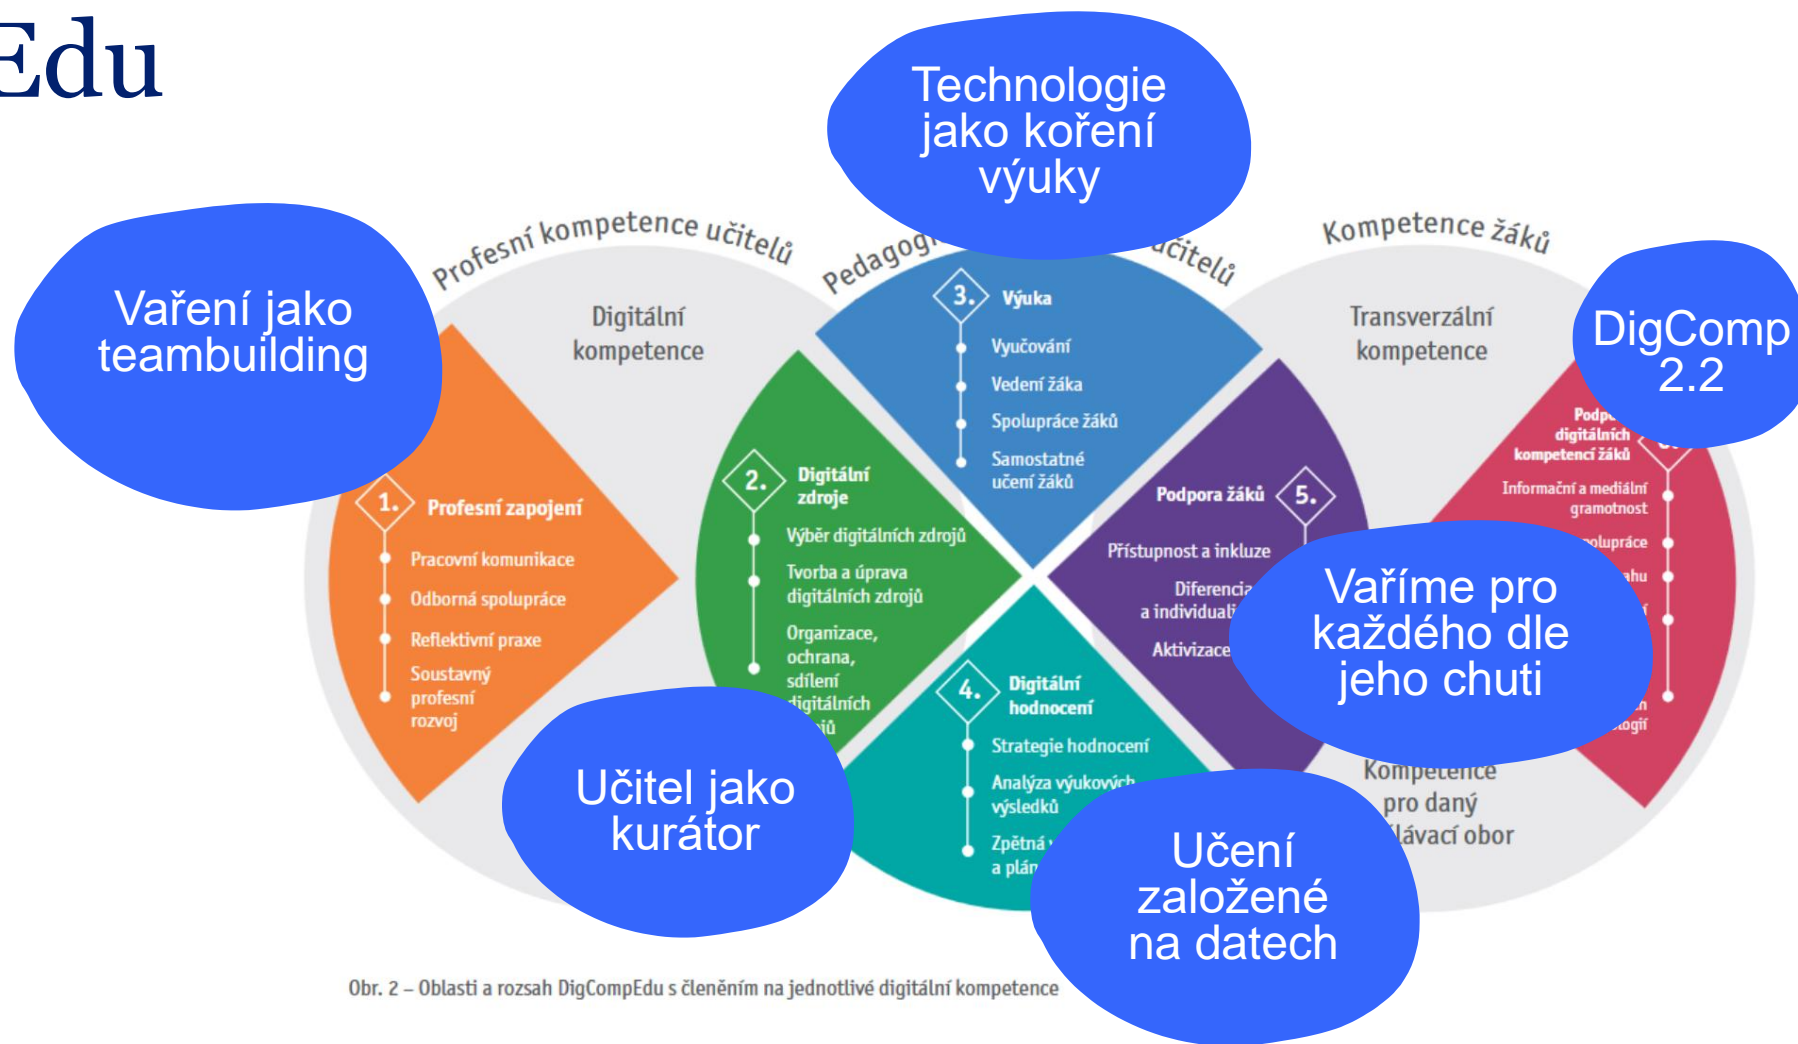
Edu

Technologie jako koření výuky

Vaření jako teambuilding

Profesní kompetence učitelů

Pedagog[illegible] učitelů

Kompetence žáků

DigComp 2.2

Digitální kompetence

3. Výuka
Vyučování
Vedení žáka
Spolupráce žáků
Samostatné učení žáků

Transverzální kompetence

Podp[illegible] digitálních kompetencí žáků
Informační a mediální gramotnost
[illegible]olupráce
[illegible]ahu
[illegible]
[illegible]n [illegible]logií

1. Profesní zapojení
Pracovní komunikace
Odborná spolupráce
Reflektivní praxe
Soustavný profesní rozvoj

2. Digitální zdroje
Výběr digitálních zdrojů
Tvorba a úprava digitálních zdrojů
Organizace, ochrana, sdílení digitálních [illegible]jů

Podpora žáků 5.
Přístupnost a inkluze
Diferencia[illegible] a individuali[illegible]
Aktivizace

Vaříme pro každého dle jeho chuti

4. Digitální hodnocení
Strategie hodnocení
Analýza výukových výsledků
Zpětná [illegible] a plán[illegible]

Kompetence pro daný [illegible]lávací obor

Učitel jako kurátor

Učení založené na datech

Obr. 2 – Oblasti a rozsah DigCompEdu s členěním na jednotlivé digitální kompetence